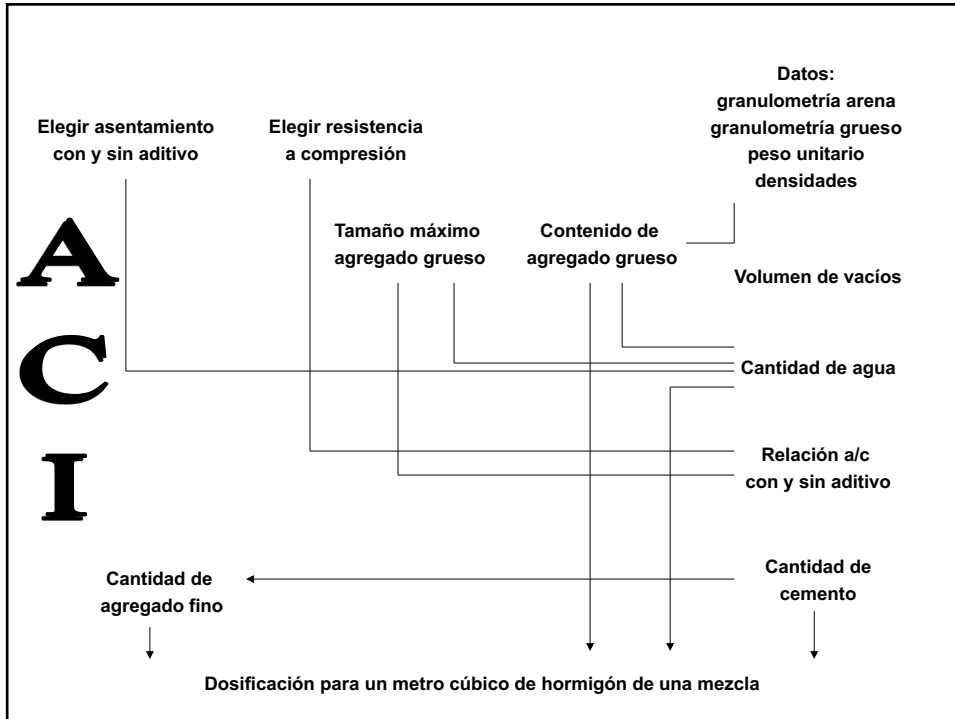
Datos:
granulometría arena
granulometría grueso
peso unitario
densidades

Elegir asentamiento
con y sin aditivo

Elegir resistencia
a compresión

A
C
I

Tamaño máximo
agregado grueso

Contenido de
agregado grueso

Volumen de vacíos

Cantidad de agua

Relación a/c
con y sin aditivo

Cantidad de
agregado fino

Cantidad de
cemento

Dosificación para un metro cúbico de hormigón de una mezcla